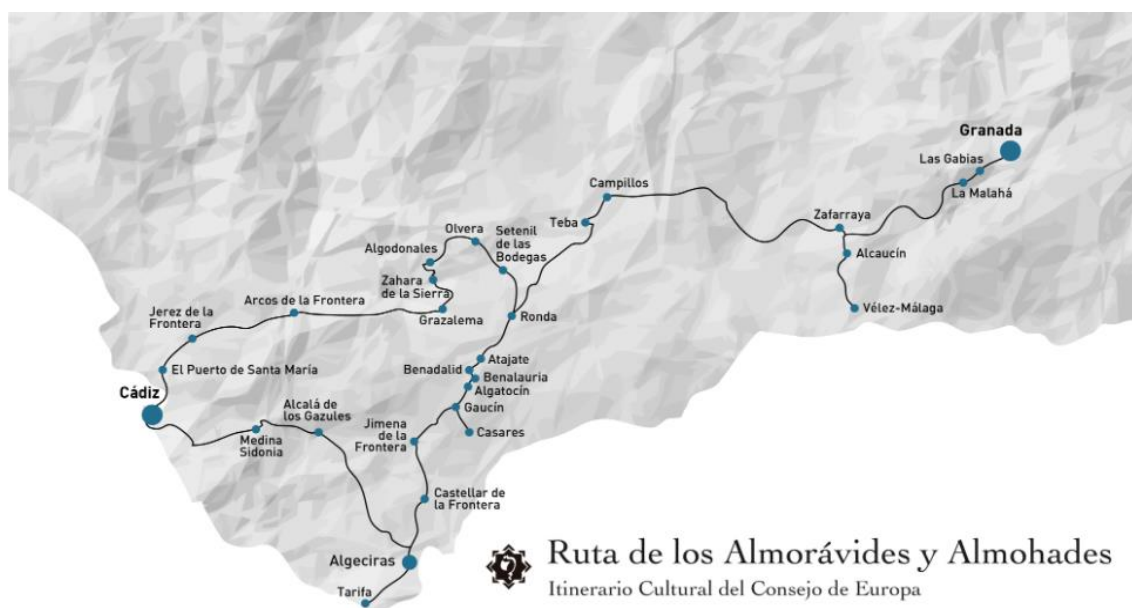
Granada
Las Gabias
La Malahá
Campillos
Zafarraya
Alcaucín
Vélez-Málaga
Teba
Olvera
Setenil de las Bodegas
Algodonales
Zahara de la Sierra
Arcos de la Frontera
Jerez de la Frontera
Grazalema
Ronda
El Puerto de Santa María
Atajate
Benadalid
Benalauria
Algatocín
Cádiz
Gaucín
Alcalá de los Gazules
Casares
Jimena de la Frontera
Medina Sidonia
Castellar de la Frontera
Algeciras
Tarifa

Ruta de los Almorávides y Almohades
Itinerario Cultural del Consejo de Europa